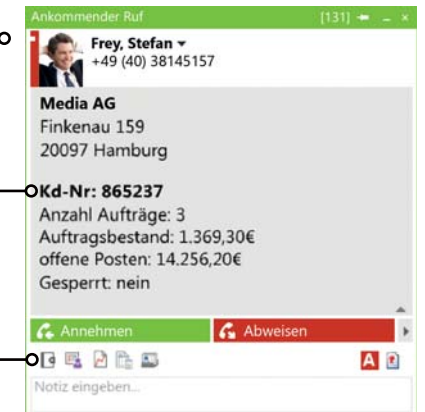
Ankommender Ruf [131]

Frey, Stefan
+49 (40) 38145157

Media AG
Finkenau 159
20097 Hamburg

Kd-Nr: 865237
Anzahl Aufträge: 3
Auftragsbestand: 1.369,30€
offene Posten: 14.256,20€
Gesperrt: nein

Annehmen
Abweisen

A

Notiz eingeben...